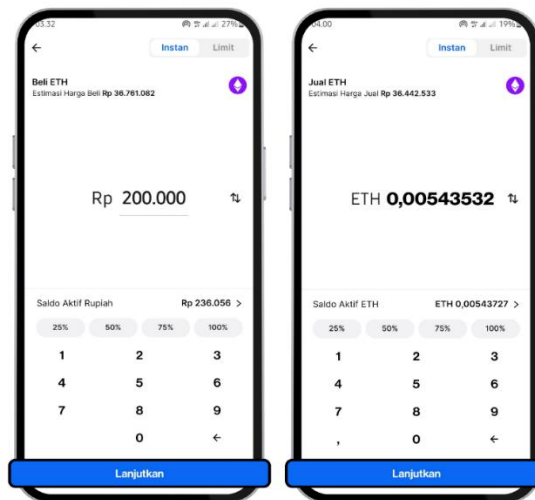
05.32 27%

←

Instan Limit

Beli ETH
Estimasi Harga Beli Rp 36.761.082

Rp 200.000

Saldo Aktif Rupiah Rp 236.056 >

25% 50% 75% 100%

1 2 3
4 5 6
7 8 9
0 ←

Lanjutkan

04.00 19%

←

Instan Limit

Jual ETH
Estimasi Harga Jual Rp 36.442.533

ETH 0,00543532

Saldo Aktif ETH ETH 0,00543727 >

25% 50% 75% 100%

1 2 3
4 5 6
7 8 9
, 0 ←

Lanjutkan